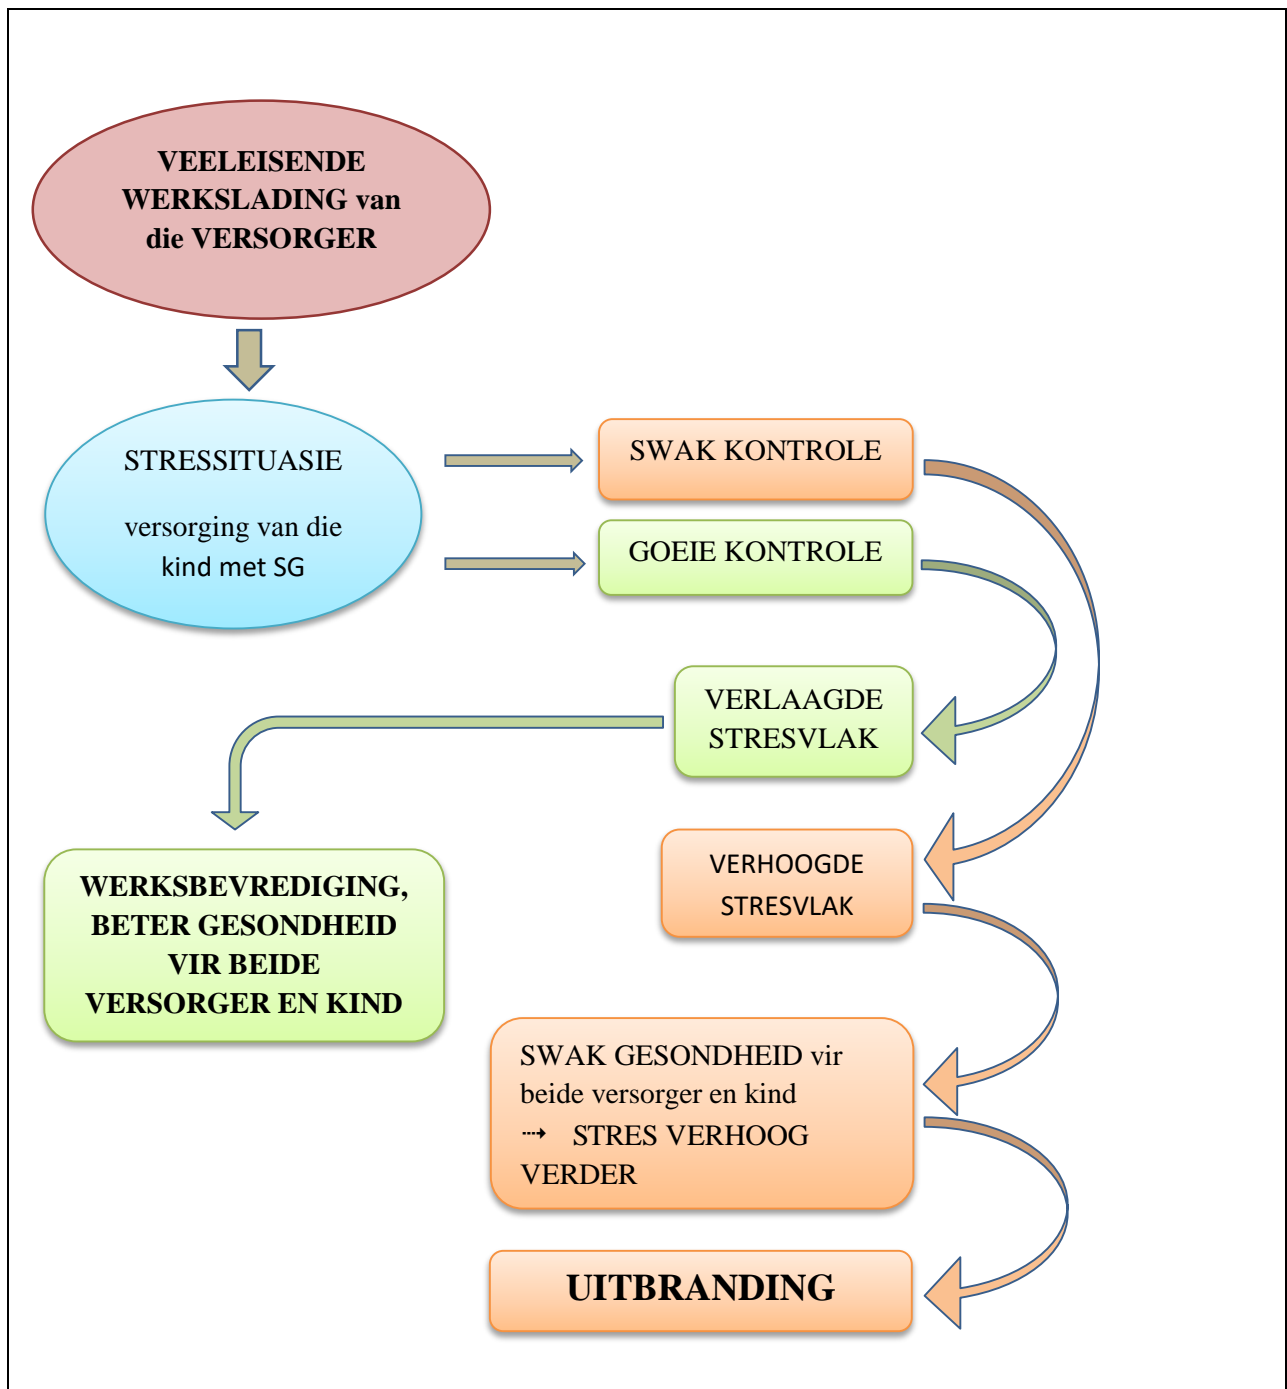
VEELEISENDE WERKSLADING van die VERSORGER

STRESSITUASIE

versorging van die kind met SG

SWAK KONTROLE

GOEIE KONTROLE

VERLAAGDE STRESVLAK

WERKSBEVREDIGING, BETER GESONDHEID VIR BEIDE VERSORGER EN KIND

VERHOOGDE STRESVLAK

SWAK GESONDHEID vir beide versorger en kind ⇢ STRES VERHOOG VERDER

UITBRANDING